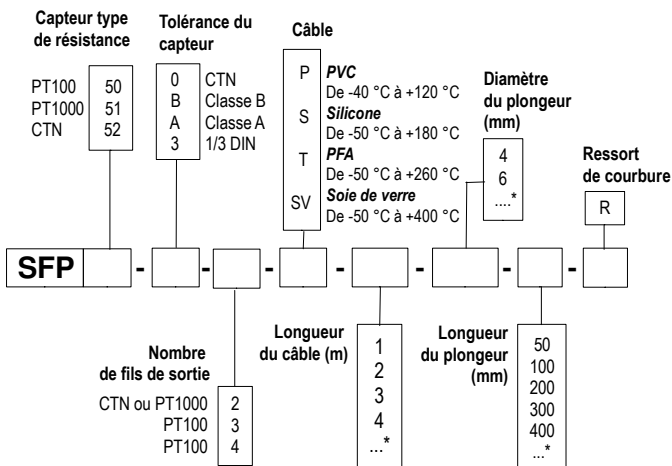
Capteur type de résistance

PT100 50
PT1000 51
CTN 52

Tolérance du capteur

0 CTN
B Classe B
A Classe A
3 1/3 DIN

Câble

P *PVC* De -40 °C à +120 °C
S *Silicone* De -50 °C à +180 °C
T *PFA* De -50 °C à +260 °C
SV *Soie de verre* De -50 °C à +400 °C

Diamètre du plongeur (mm)

4
6
....*

Ressort de courbure

R

SFP - - - - - - -

Nombre de fils de sortie

CTN ou PT1000 2
PT100 3
PT100 4

Longueur du câble (m)

1
2
3
4
...*

Longueur du plongeur (mm)

50
100
200
300
400
...*